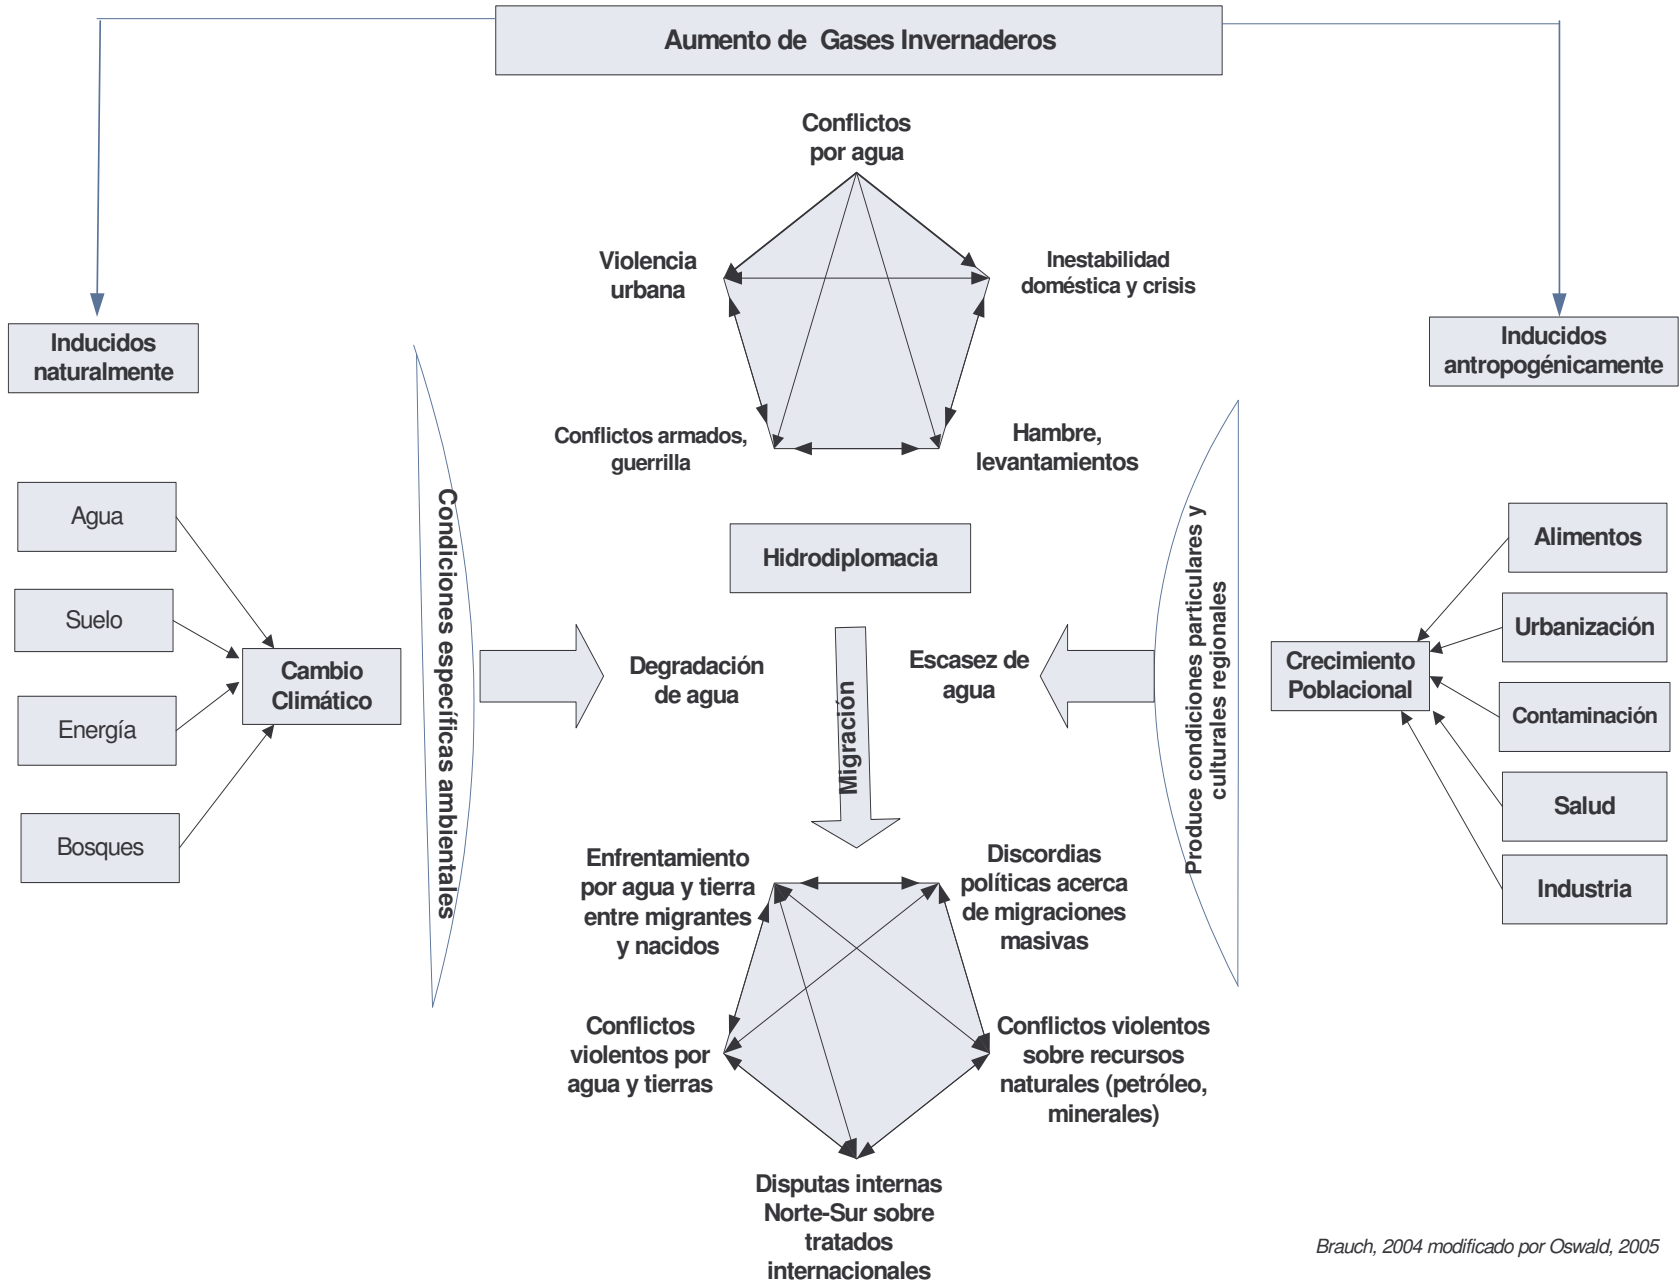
Aumento de Gases Invernaderos

Inducidos naturalmente

Inducidos antropogénicamente

Conflictos por agua

Violencia urbana

Inestabilidad doméstica y crisis

Conflictos armados, guerrilla

Hambre, levantamientos

Agua

Suelo

Energía

Bosques

Cambio Climático

Condiciones específicas ambientales

Hidrodiplomacia

Degradación de agua

Migración

Escasez de agua

Produce condiciones particulares y culturales regionales

Alimentos

Urbanización

Contaminación

Salud

Industria

Crecimiento Poblacional

Enfrentamiento por agua y tierra entre migrantes y nacidos

Discordias políticas acerca de migraciones masivas

Conflictos violentos por agua y tierras

Conflictos violentos sobre recursos naturales (petróleo, minerales)

Disputas internas Norte-Sur sobre tratados internacionales

Brauch, 2004 modificado por Oswald, 2005